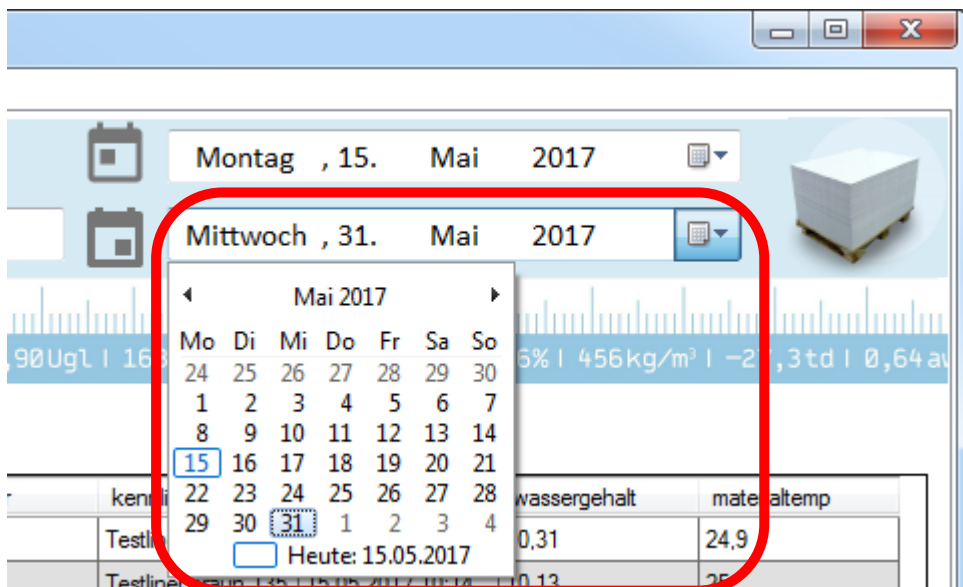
Montag , 15. Mai 2017

Mittwoch , 31. Mai 2017

,90Ugl | 16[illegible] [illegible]6% | 456kg/m³ | -2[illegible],3td | 0,64a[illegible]

Mai 2017

| Mo | Di | Mi | Do | Fr | Sa | So |
|---|---|---|---|---|---|---|
| 24 | 25 | 26 | 27 | 28 | 29 | 30 |
| 1 | 2 | 3 | 4 | 5 | 6 | 7 |
| 8 | 9 | 10 | 11 | 12 | 13 | 14 |
| 15 | 16 | 17 | 18 | 19 | 20 | 21 |
| 22 | 23 | 24 | 25 | 26 | 27 | 28 |
| 29 | 30 | 31 | 1 | 2 | 3 | 4 |

Heute: 15.05.2017

| r | kennli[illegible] | wassergehalt | mate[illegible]altemp |
|---|---|---|---|
| | Testli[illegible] | 0,31 | 24,9 |
| | Testliner braun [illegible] | 0,13 | 25 |